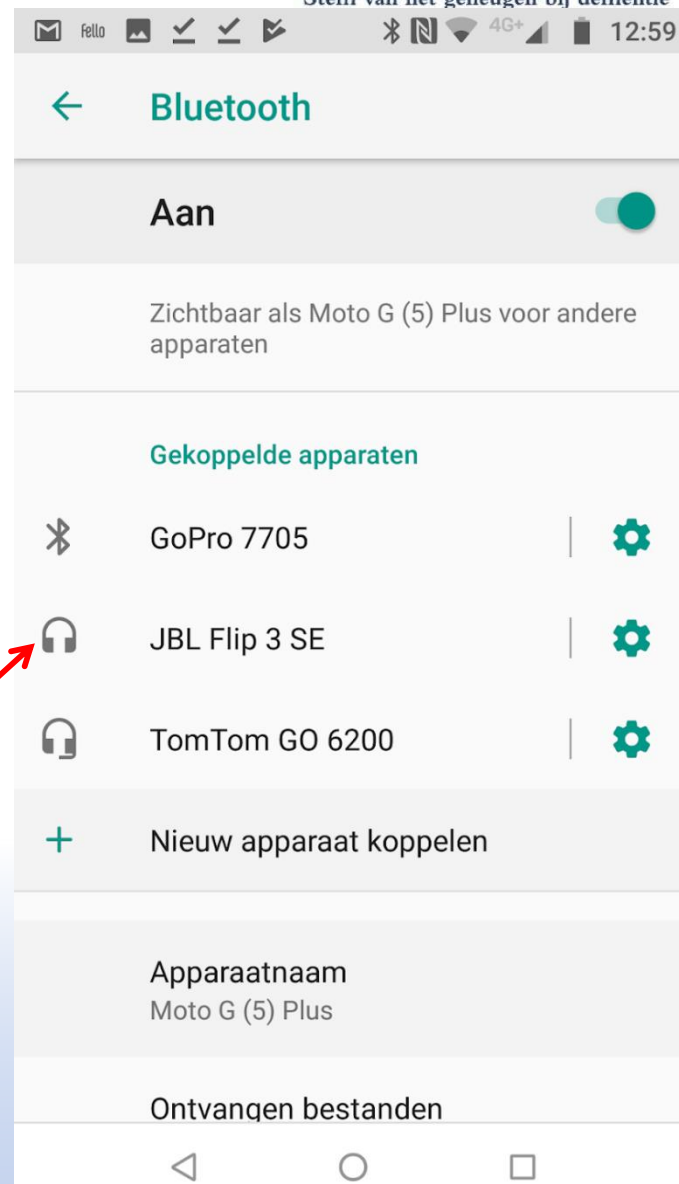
Stem van het geheugen bij dementie

fello 4G+ 12:59

Bluetooth

Aan

Zichtbaar als Moto G (5) Plus voor andere apparaten

Gekoppelde apparaten

GoPro 7705

JBL Flip 3 SE

TomTom GO 6200

Nieuw apparaat koppelen

Apparaatnaam
Moto G (5) Plus

Ontvangen bestanden